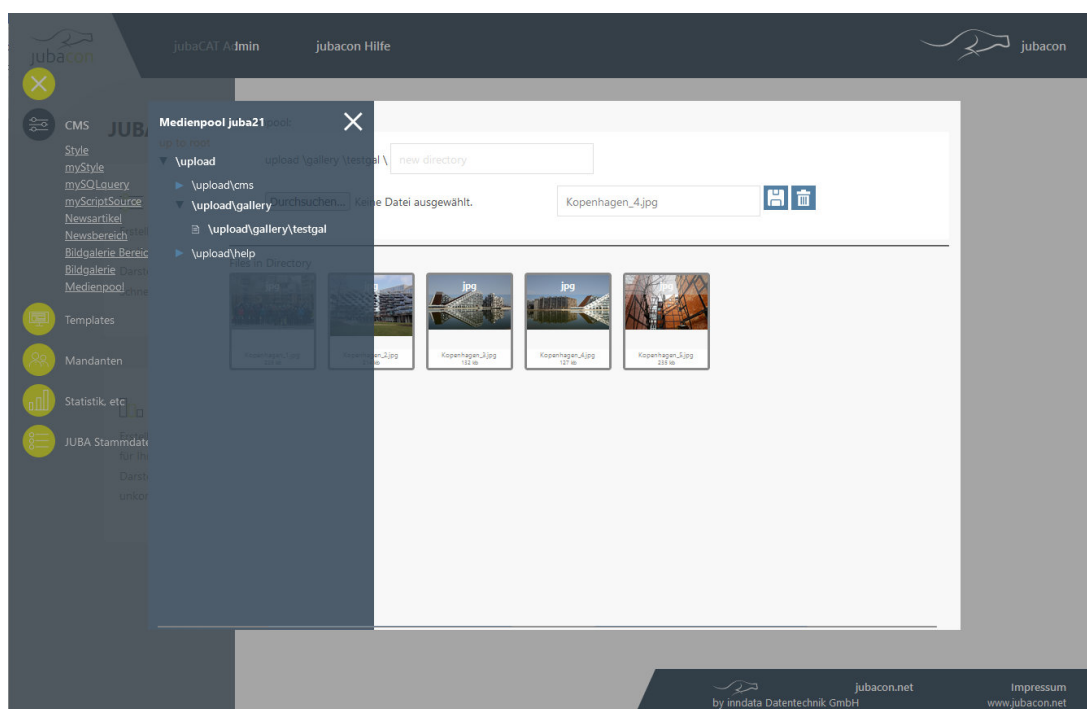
jubacon
jubaCAT Admin
jubacon Hilfe
jubacon

CMS
JUBA
Style
myStyle
mySQLquery
myScriptSource
Newsartikel
Newsbereich
Bildgalerie Bereic
Bildgalerie
Medienpool
Templates
Mandanten
Statistik, etc
JUBA Stammdate

Medienpool juba21
▼ \upload
► \upload\cms
▼ \upload\gallery
\upload\gallery\testgal
► \upload\help

upload \gallery \testgal \
new directory
Durchsuchen... Keine Datei ausgewählt.
Kopenhagen_4.jpg

Files in Directory
jpg
jpg
jpg
Kopenhagen_1.jpg
Kopenhagen_2.jpg
Kopenhagen_3.jpg
152 kb
Kopenhagen_4.jpg
127 kb
Kopenhagen_5.jpg
235 kb

by inndata Datentechnik GmbH
jubacon.net
Impressum
www.jubacon.net